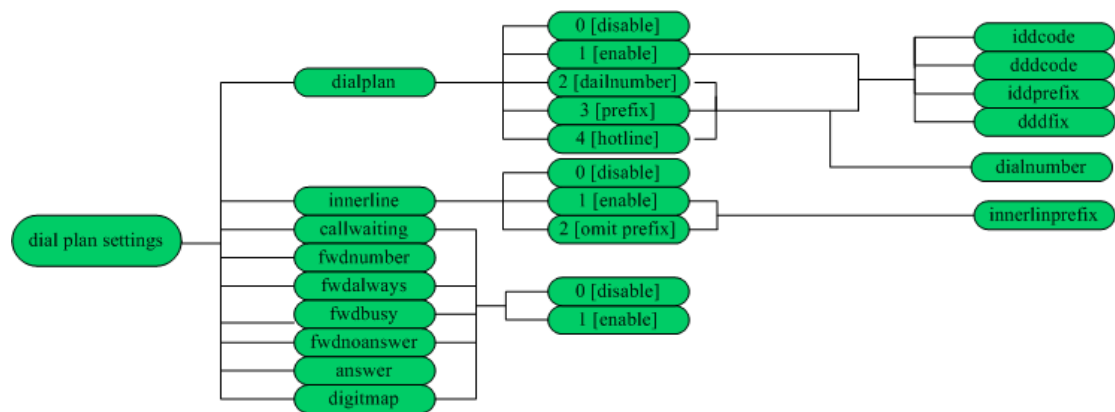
dial plan settings

dialplan

0 [disable]
1 [enable]
2 [dailnumber]
3 [prefix]
4 [hotline]

iddcode
dddcode
iddprefix
dddfix

dialnumber

innerline

0 [disable]
1 [enable]
2 [omit prefix]

innerlinprefix

callwaiting
fwdnumber
fwdalways
fwdbusy
fwdnoanswer
answer
digitmap

0 [disable]
1 [enable]